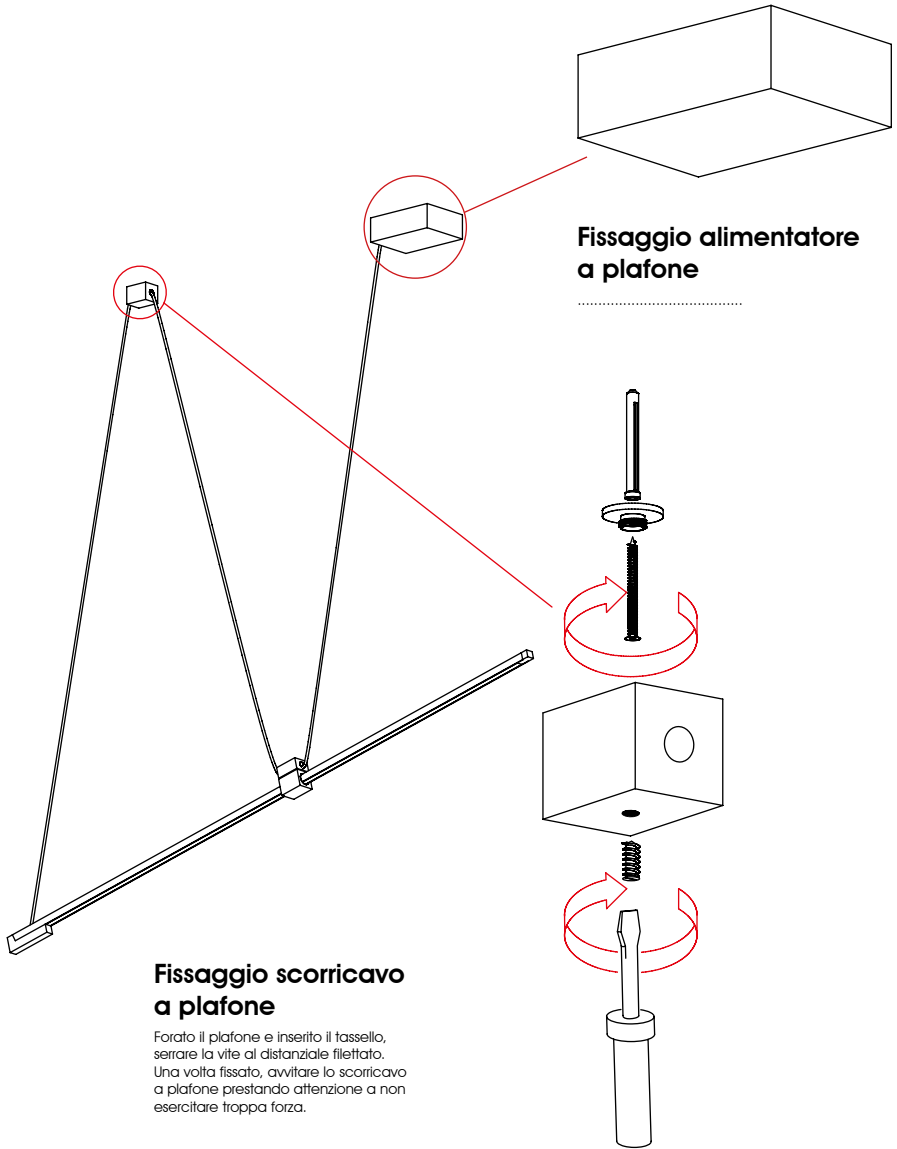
Fissaggio alimentatore a plafone

Fissaggio scorricavo a plafone

Forato il plafone e inserito il tassello, serrare la vite al distanziale filettato. Una volta fissato, avvitare lo scorricavo a plafone prestando attenzione a non esercitare troppa forza.